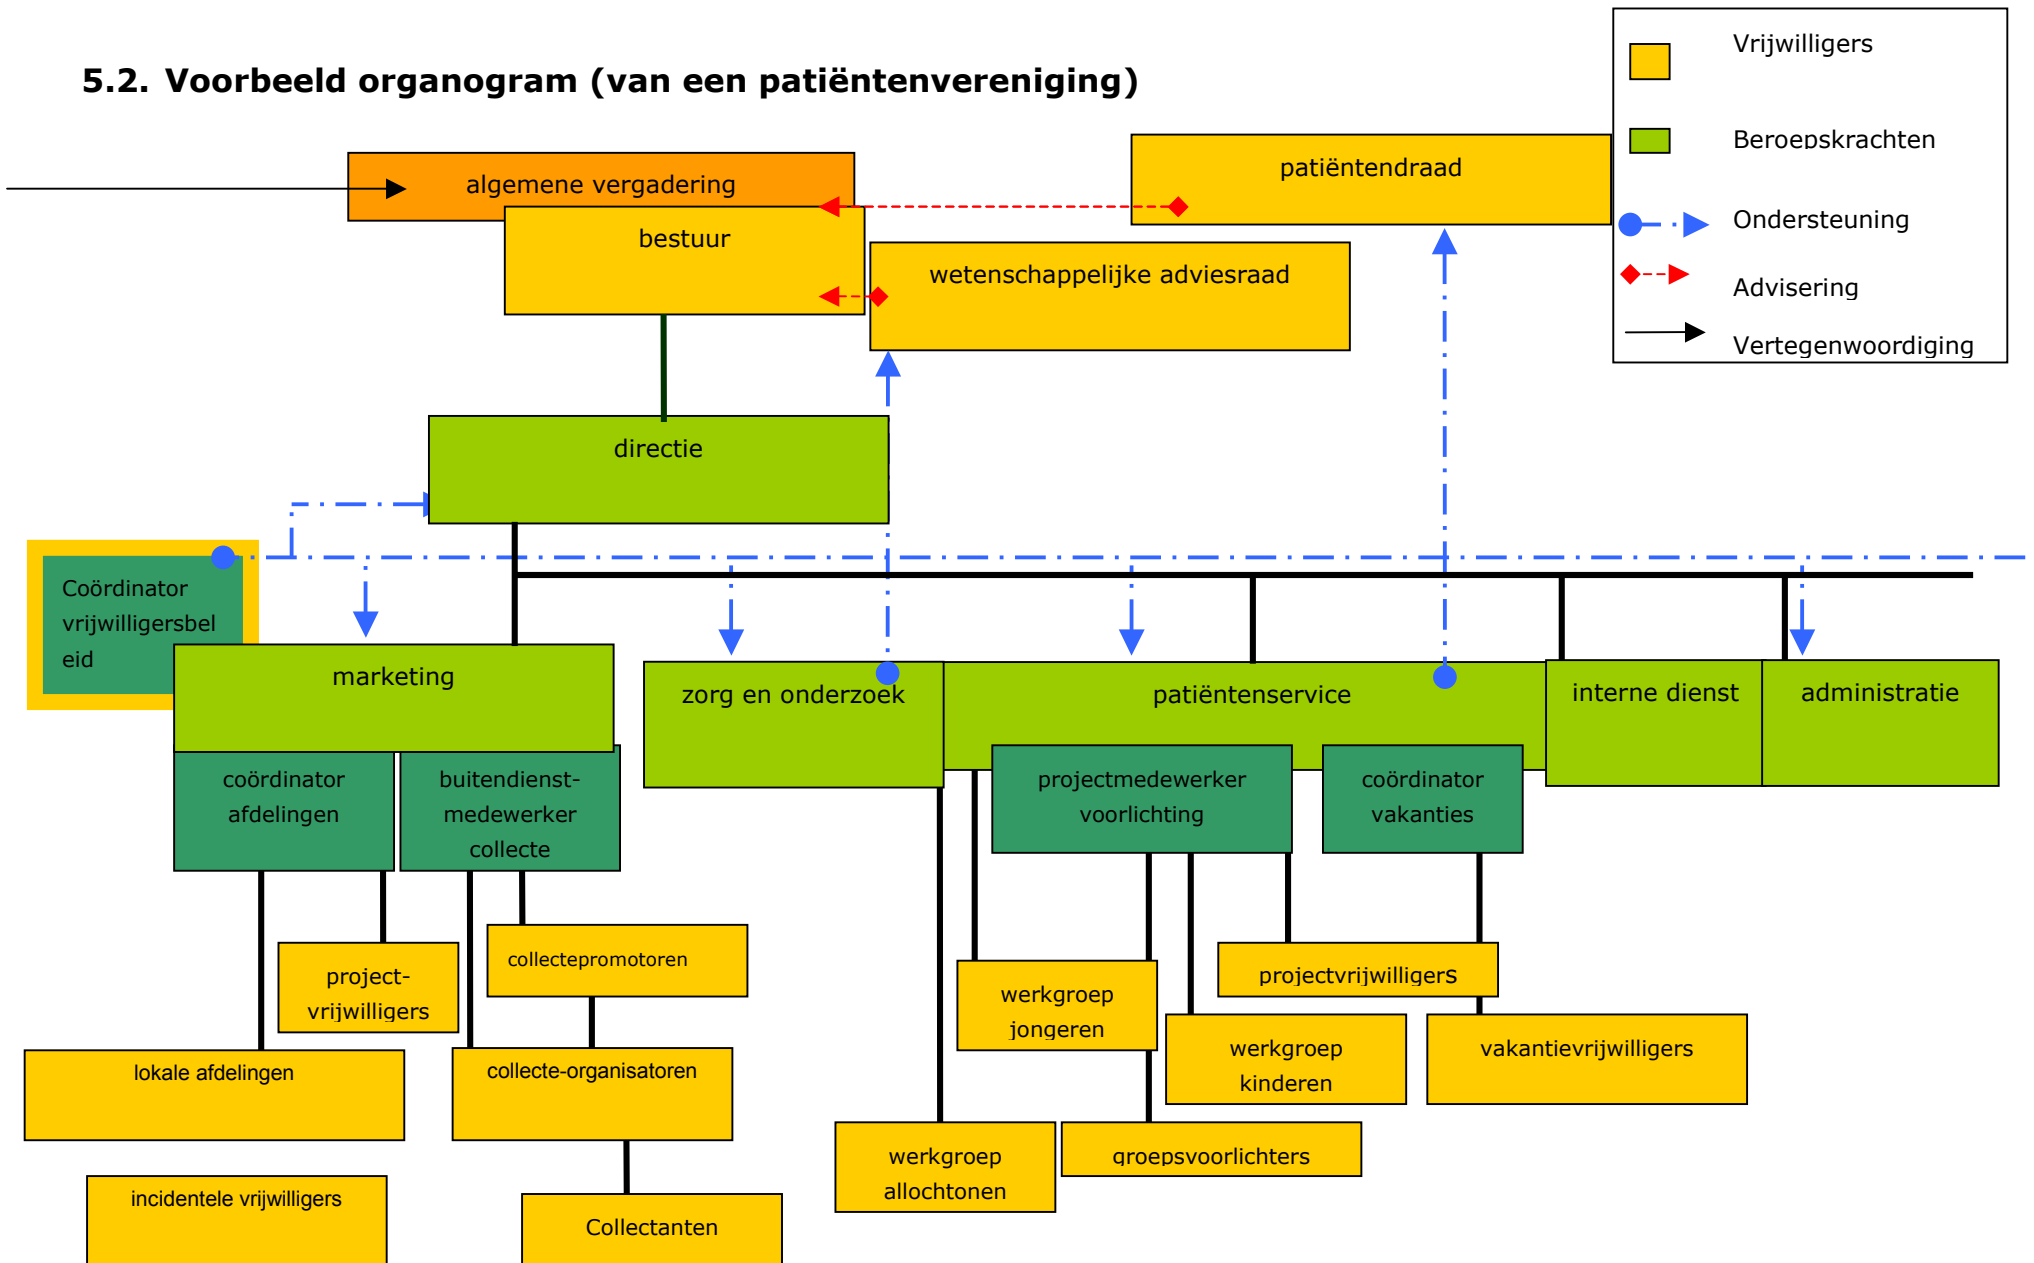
5.2. Voorbeeld organogram (van een patiëntenvereniging)

Vrijwilligers

Beroepskrachten

Ondersteuning

Advisering

Vertegenwoordiging

algemene vergadering

patiëntendraad

bestuur

wetenschappelijke adviesraad

directie

Coördinator vrijwilligersbeleid

marketing

zorg en onderzoek

patiëntenservice

interne dienst

administratie

coördinator afdelingen

buitendienst-medewerker collecte

projectmedewerker voorlichting

coördinator vakanties

project-vrijwilligers

collectepromotoren

werkgroep jongeren

projectvrijwilligers

lokale afdelingen

collecte-organisatoren

werkgroep kinderen

vakantievrijwilligers

werkgroep allochtonen

groepsvoorlichters

incidentele vrijwilligers

Collectanten